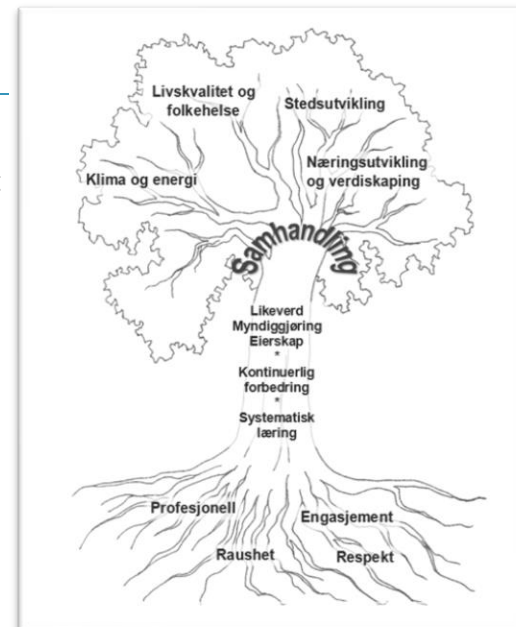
Livskvalitet og folkehelse

Stedsutvikling

Næringsutvikling og verdiskaping

Klima og energi

Samhandling

Likeverd
Myndiggjøring
Eierskap
*
Kontinuerlig forbedring
*
Systematisk læring

Profesjonell

Engasjement

Raushet

Respekt